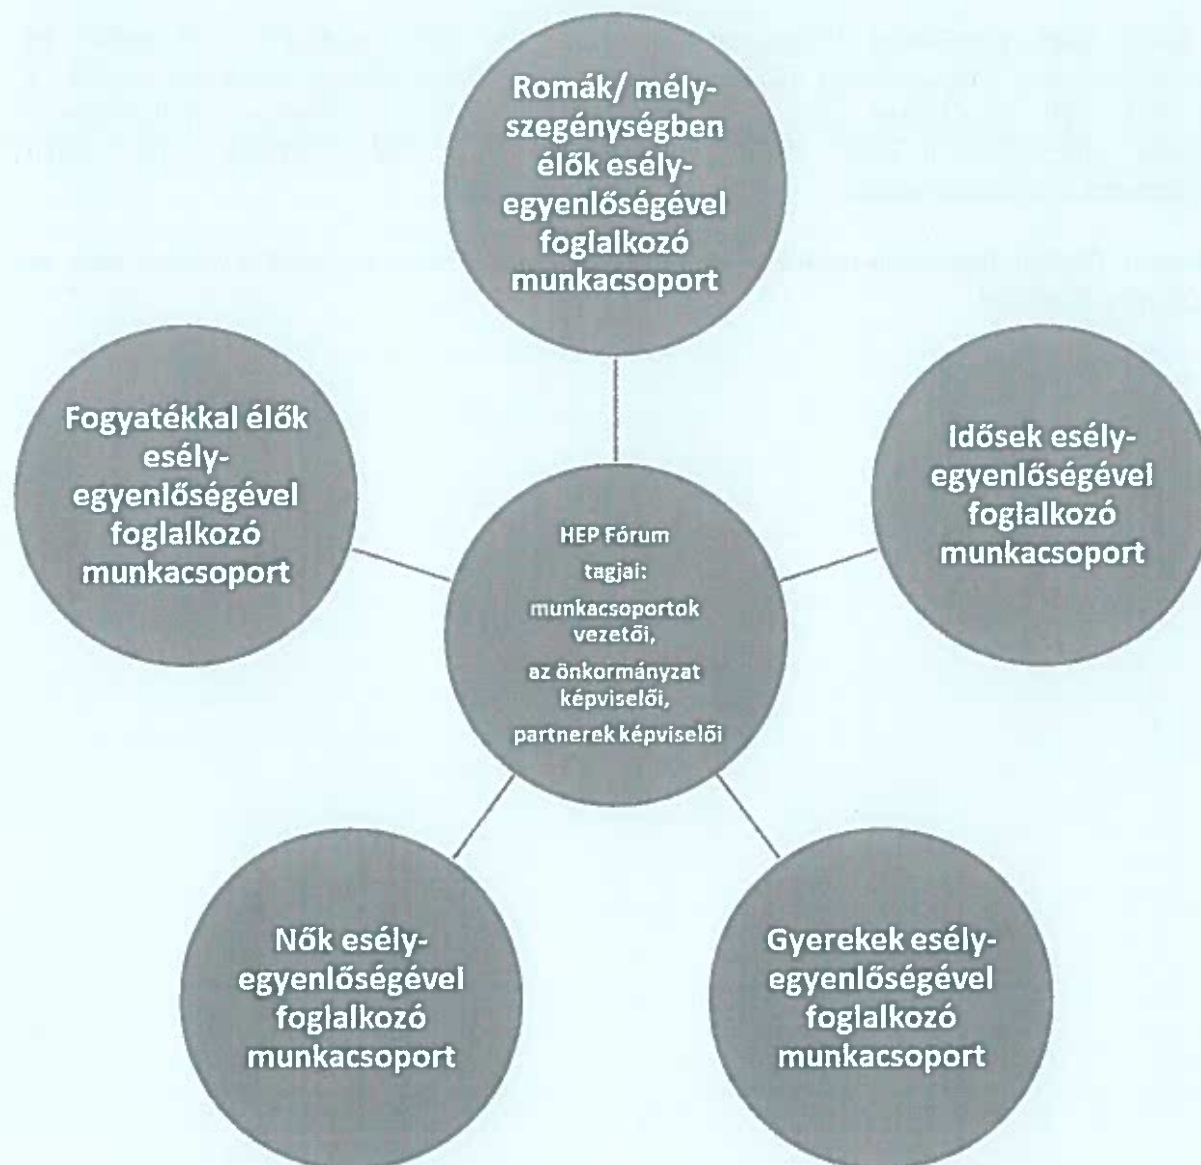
Romák/ mélyszegénységben élők esélyegyenlőségével foglalkozó munkacsoport

Fogyatékkal élők esélyegyenlőségével foglalkozó munkacsoport

Idősek esélyegyenlőségével foglalkozó munkacsoport

HEP Fórum tagjai: munkacsoportok vezetői, az önkormányzat képviselői, partnerek képviselői

Nők esélyegyenlőségével foglalkozó munkacsoport

Gyerekek esélyegyenlőségével foglalkozó munkacsoport